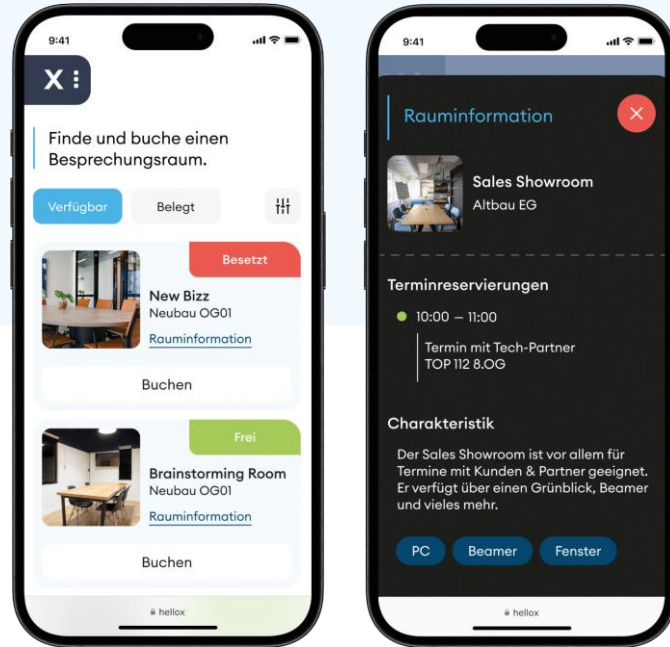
9:41

X⁝

Finde und buche einen Besprechungsraum.

Verfügbar

Belegt

Besetzt

New Bizz
Neubau OG01
Rauminformation

Buchen

Frei

Brainstorming Room
Neubau OG01
Rauminformation

Buchen

hellox

9:41

Rauminformation

Sales Showroom
Altbau EG

Terminreservierungen

10:00 – 11:00

Termin mit Tech-Partner
TOP 112 8.OG

Charakteristik

Der Sales Showroom ist vor allem für Termine mit Kunden & Partner geeignet. Er verfügt über einen Grünblick, Beamer und vieles mehr.

PC

Beamer

Fenster

hellox